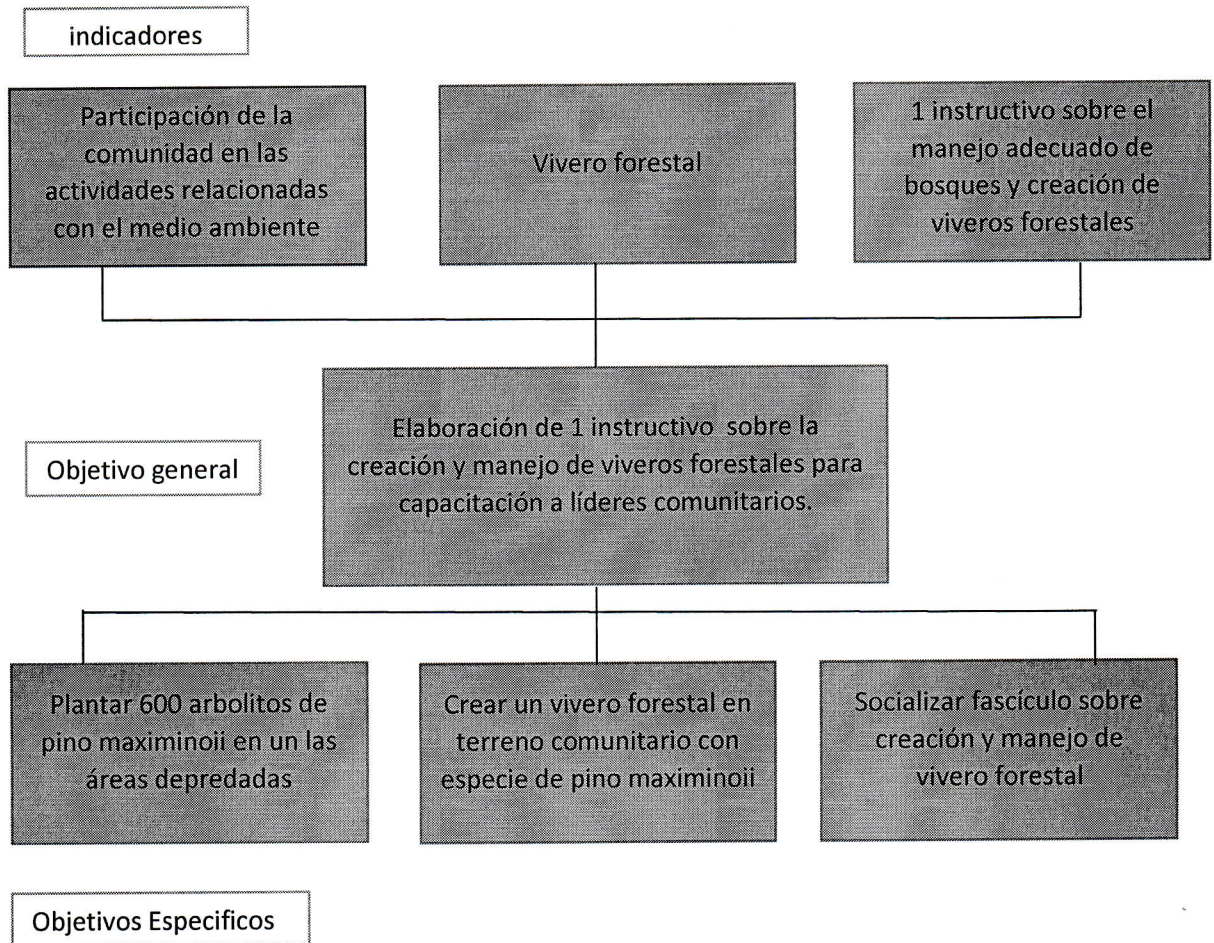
indicadores

Participación de la comunidad en las actividades relacionadas con el medio ambiente

Vivero forestal

1 instructivo sobre el manejo adecuado de bosques y creación de viveros forestales

Objetivo general

Elaboración de 1 instructivo sobre la creación y manejo de viveros forestales para capacitación a líderes comunitarios.

Plantar 600 arbolitos de pino maximinoii en un las áreas depredadas

Crear un vivero forestal en terreno comunitario con especie de pino maximinoii

Socializar fascículo sobre creación y manejo de vivero forestal

Objetivos Especificos